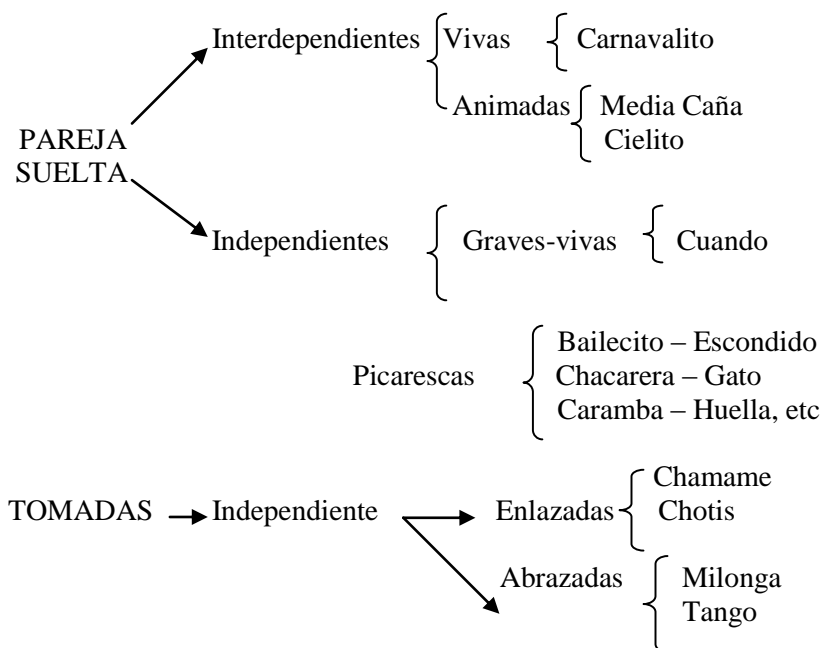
PAREJA SUELTA

Interdependientes
Vivas
Carnavalito
Animadas
Media Caña
Cielito

Independientes
Graves-vivas
Cuando

Picarescas
Bailecito – Escondido
Chacarera – Gato
Caramba – Huella, etc

TOMADAS
Independiente
Enlazadas
Chamame
Chotis
Abrazadas
Milonga
Tango